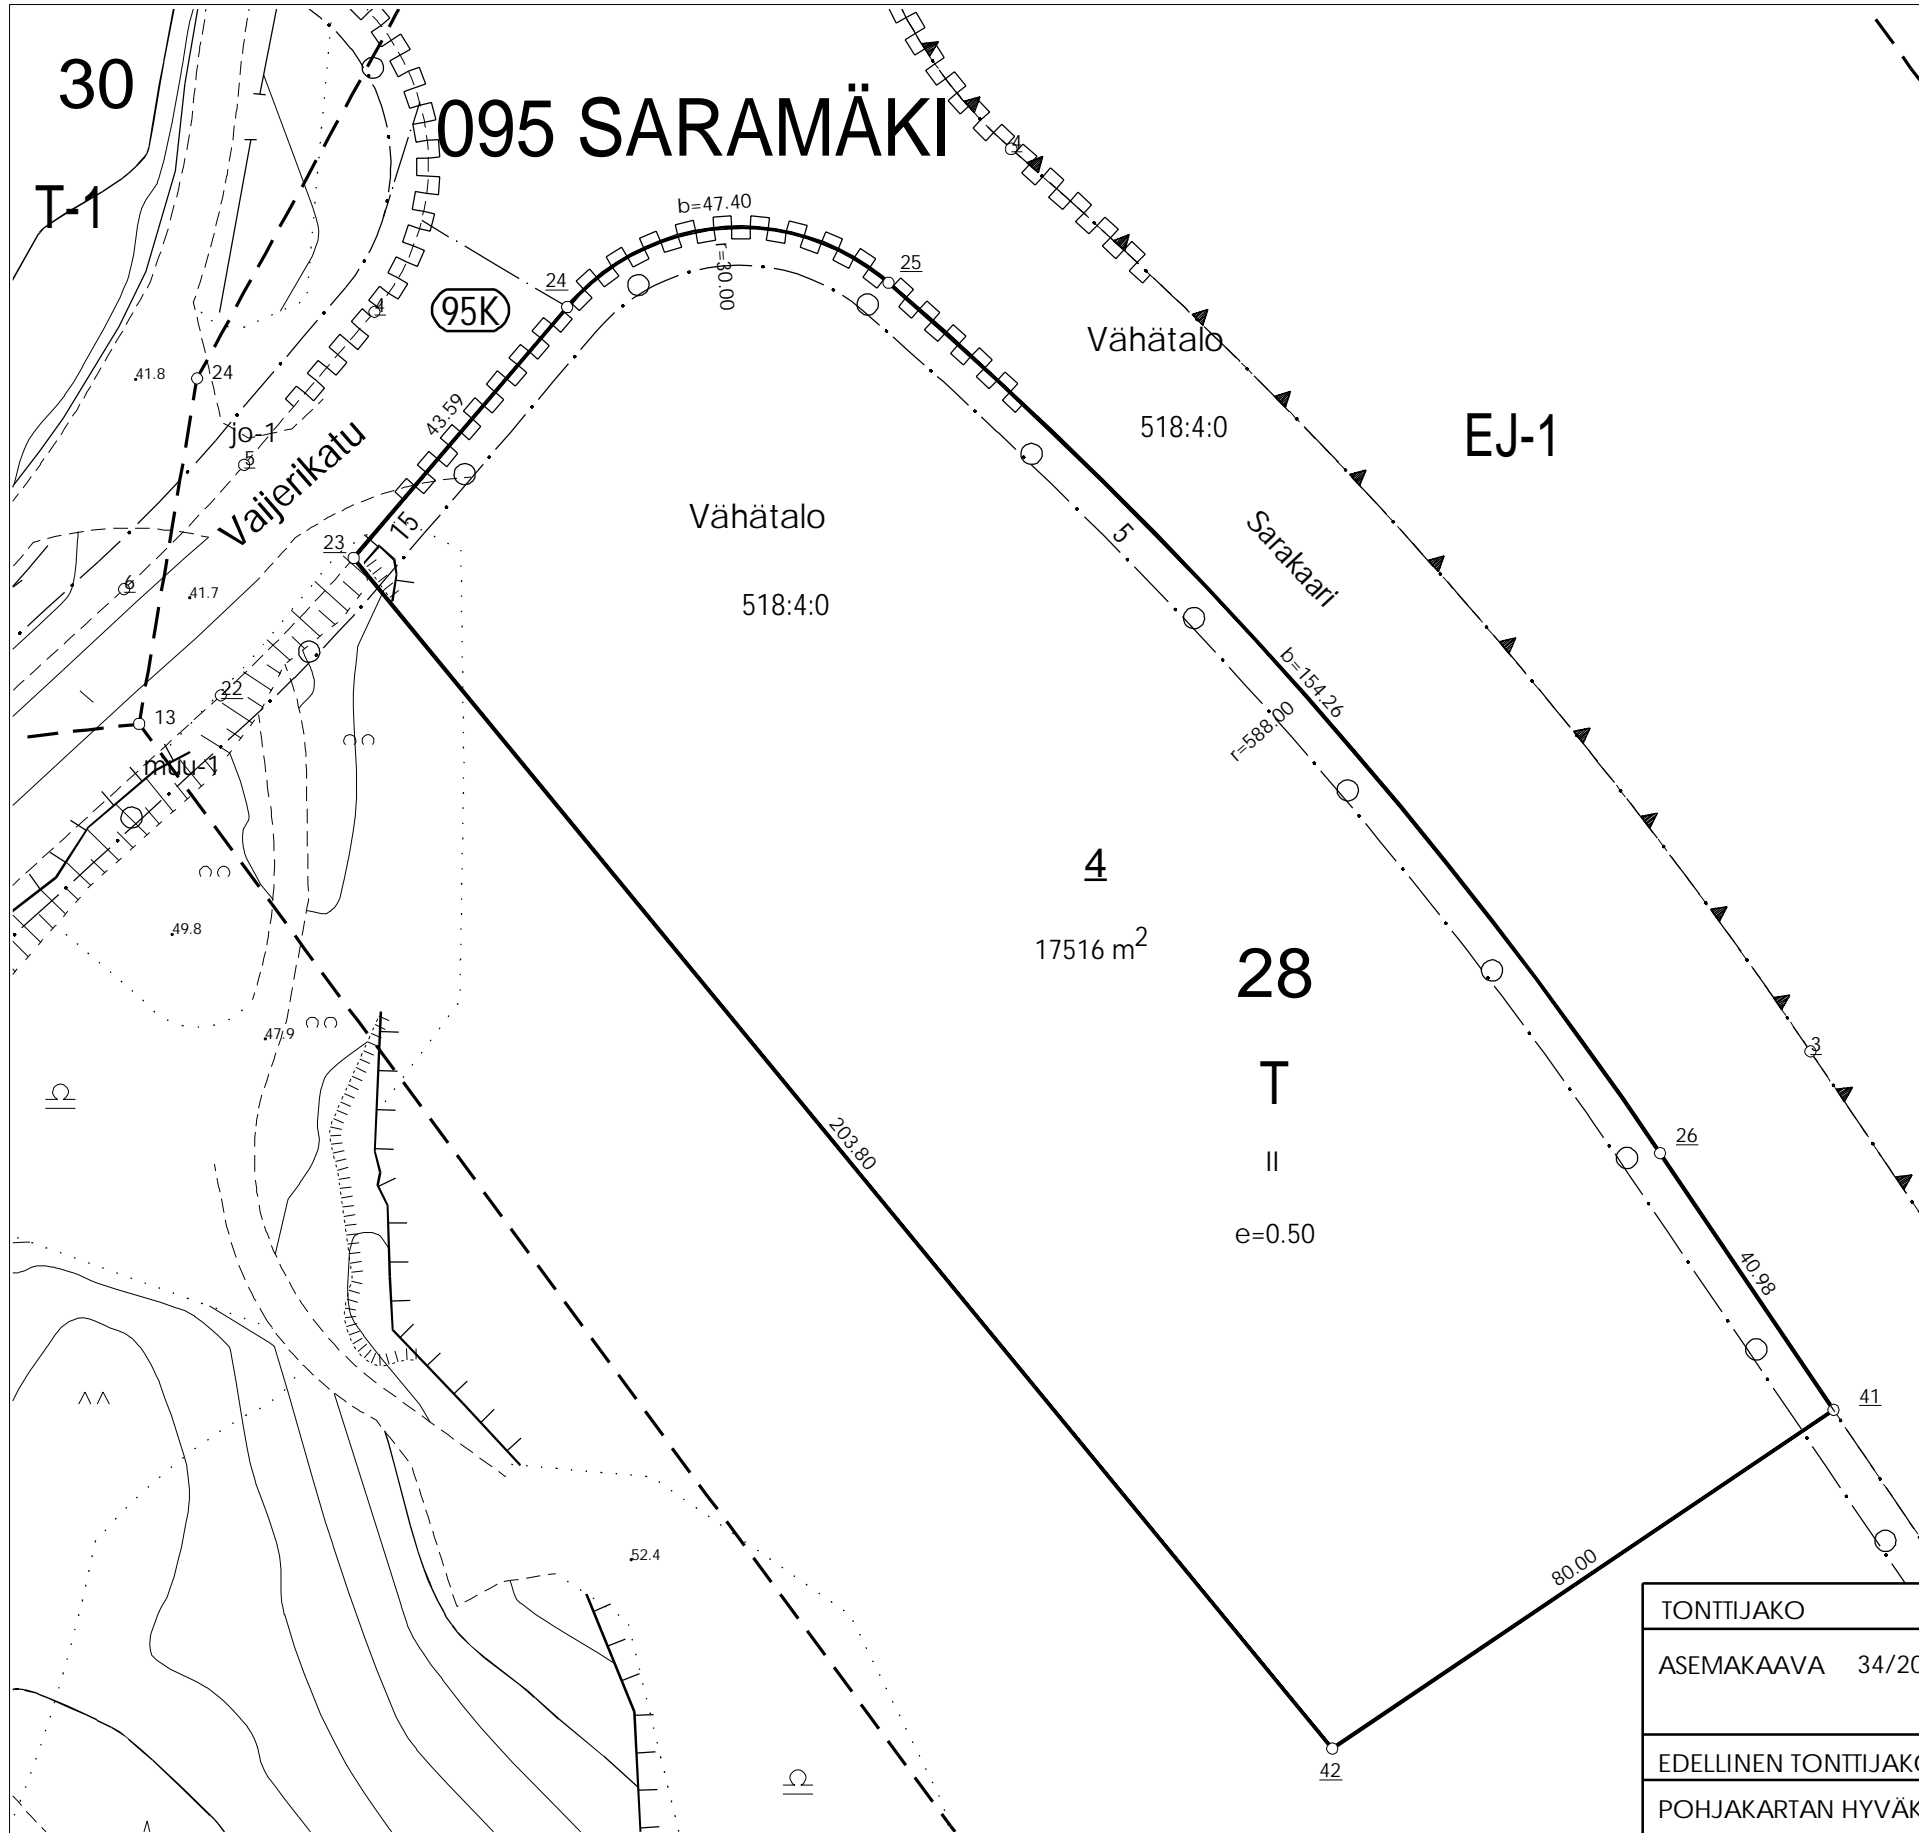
30

095 SARAMÄKI

T-1

b=47.40

r=30.00

24

25

95K

4

Vähätalo

518:4:0

EJ-1

41.8

24

jo-1

5

43.59

Vaijerikatu

15

23

Vähätalo

518:4:0

5

Sarakaari

6

41.7

22

13

mu-1

b=154.26

r=588.00

4

17516 m$^2$

28

T

II

e=0.50

49.8

47.9

203.80

26

40.98

3

41

80.00

52.4

42

TONTTIJAKO

ASEMAKAAVA 34/20

EDELLINEN TONTTIJAKO

POHJAKARTAN HYVÄK